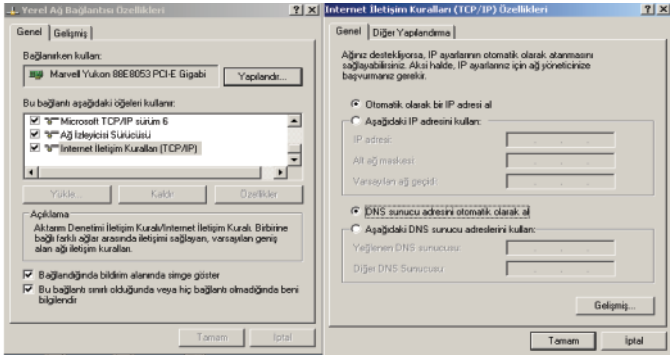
Yerel Ağ Bağlantısı Özellikleri ? X

Genel | Gelişmiş

Bağlanırken kullan:

Marvell Yukon 88E8053 PCI-E Gigabi | Yapılandır...

Bu bağlantı aşağıdaki öğeleri kullanır:

Microsoft TCP/IP sürüm 6
Ağ İzleyicisi Sürücüsü
Internet İletişim Kuralları (TCP/IP)

Yükle... | Kaldır | Özellikler

Açıklama
Aktarım Denetimi İletişim Kuralı/Internet İletişim Kuralı. Birbirine bağlı farklı ağlar arasında iletişimi sağlayan, varsayılan geniş alan ağı iletişim kuralları.

Bağlandığında bildirim alanında simge göster
Bu bağlantı sınırlı olduğunda veya hiç bağlantı olmadığında beni bilgilendir

Tamam | İptal

Internet İletişim Kuralları (TCP/IP) Özellikleri ? X

Genel | Diğer Yapılandırma

Ağınız destekliyorsa, IP ayarlarının otomatik olarak atanmasını sağlayabilirsiniz. Aksi halde, IP ayarlarını için ağ yöneticinize başvurmanız gerekir.

Otomatik olarak bir IP adresi al
Aşağıdaki IP adresini kullan:
IP adresi:
Alt ağ maskesi:
Varsayılan ağ geçidi:

DNS sunucu adresini otomatik olarak al
Aşağıdaki DNS sunucu adreslerini kullan:
Yeğlenen DNS sunucusu:
Diğer DNS Sunucusu:

Gelişmiş...

Tamam | İptal